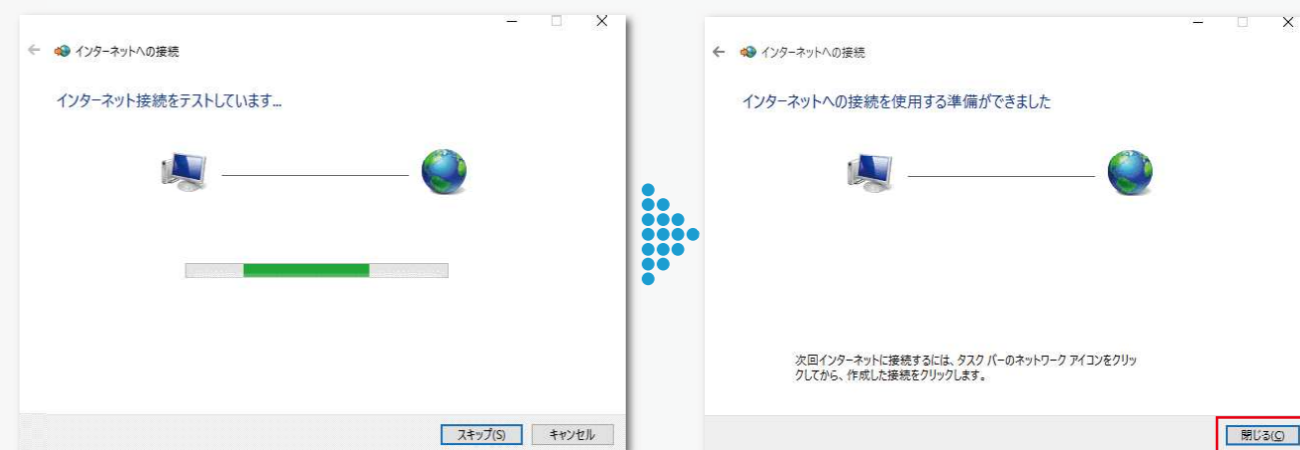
インターネットへの接続

インターネット接続をテストしています...

スキップ(S) キャンセル

インターネットへの接続

インターネットへの接続を使用する準備ができました

次回インターネットに接続するには、タスク バーのネットワーク アイコンをクリックしてから、作成した接続をクリックします。

閉じる(C)